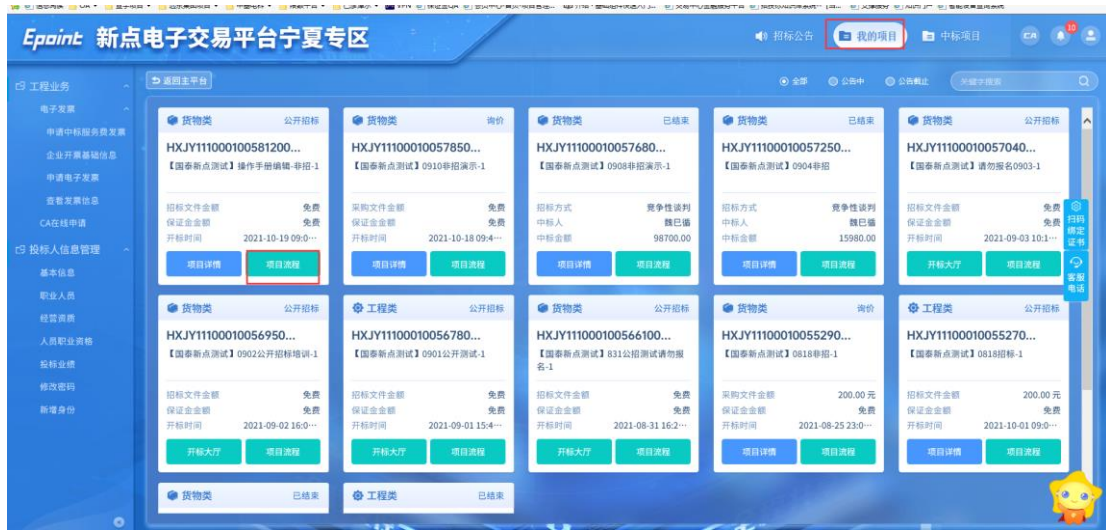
Epoint 新点电子交易平台宁夏专区

招标公告 我的项目 中标项目 CA 10

工程业务
电子发票
申请中标服务费发票
企业开票基础信息
申请电子发票
查看发票信息
CA在线申请
投标人信息管理
基本信息
职业人员
经营资质
人员职业资格
投标业绩
修改密码
新增身份

返回主平台

全部 公告中 公告截止 关键字搜索

货物类 公开招标
HXJY11100010058120O...
【国泰新点测试】操作手册编辑-非招-1
招标文件金额 免费
保证金金额 免费
开标时间 2021-10-19 09:0···
项目详情 项目流程

货物类 询价
HXJY11100010057850...
【国泰新点测试】0910非招演示-1
采购文件金额 免费
保证金金额 免费
开标时间 2021-10-18 09:4···
项目详情 项目流程

货物类 已结束
HXJY11100010057680...
【国泰新点测试】0908非招演示-1
招标方式 竞争性谈判
中标人 魏巳循
中标金额 98700.00
项目详情 项目流程

货物类 已结束
HXJY11100010057250...
【国泰新点测试】0904非招
招标方式 竞争性谈判
中标人 魏巳循
中标金额 15980.00
项目详情 项目流程

货物类 公开招标
HXJY11100010057040...
【国泰新点测试】请勿报名0903-1
招标文件金额 免费
保证金金额 免费
开标时间 2021-09-03 10:1···
开标大厅 项目流程

货物类 公开招标
HXJY11100010056950...
【国泰新点测试】0902公开招标培训-1
招标文件金额 免费
保证金金额 免费
开标时间 2021-09-02 16:0···
开标大厅 项目流程

工程类 公开招标
HXJY11100010056780...
【国泰新点测试】0901公开测试-1
招标文件金额 免费
保证金金额 免费
开标时间 2021-09-01 15:4···
开标大厅 项目流程

货物类 公开招标
HXJY111000100566100...
【国泰新点测试】831公招测试请勿报名-1
招标文件金额 免费
保证金金额 免费
开标时间 2021-08-31 16:2···
开标大厅 项目流程

货物类 询价
HXJY11100010055290...
【国泰新点测试】0818非招-1
采购文件金额 200.00 元
保证金金额 免费
开标时间 2021-08-25 23:0···
项目详情 项目流程

工程类 公开招标
HXJY11100010055270...
【国泰新点测试】0818招标-1
招标文件金额 200.00 元
保证金金额 免费
开标时间 2021-10-01 09:0···
项目详情 项目流程

货物类 已结束
工程类 已结束

扫码绑定证书
客服电话